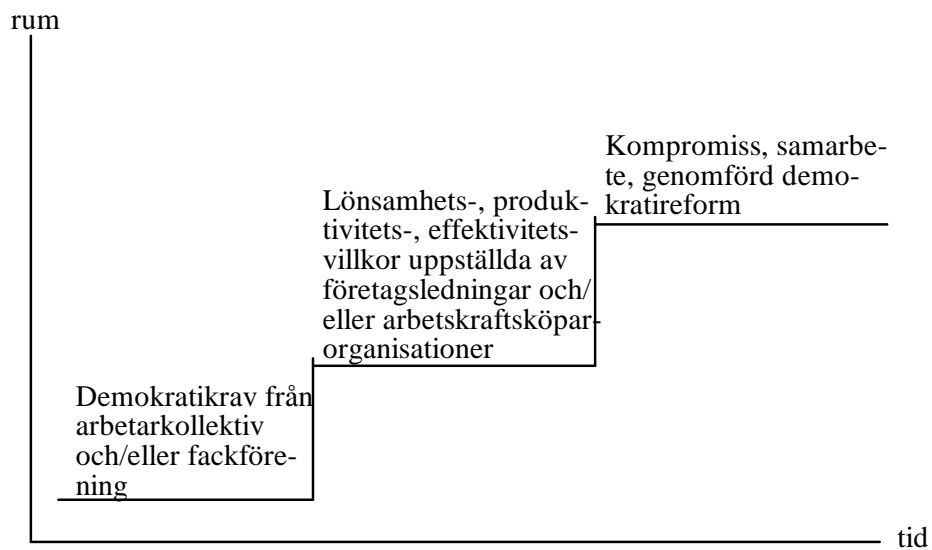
rum

Kompromiss, samarbete, genomförd demokratireform

Lönsamhets-, produktivitets-, effektivitetsvillkor uppställda av företagsledningar och/eller arbetskraftsköparorganisationer

Demokratikrav från arbetarkollektiv och/eller fackförening

tid